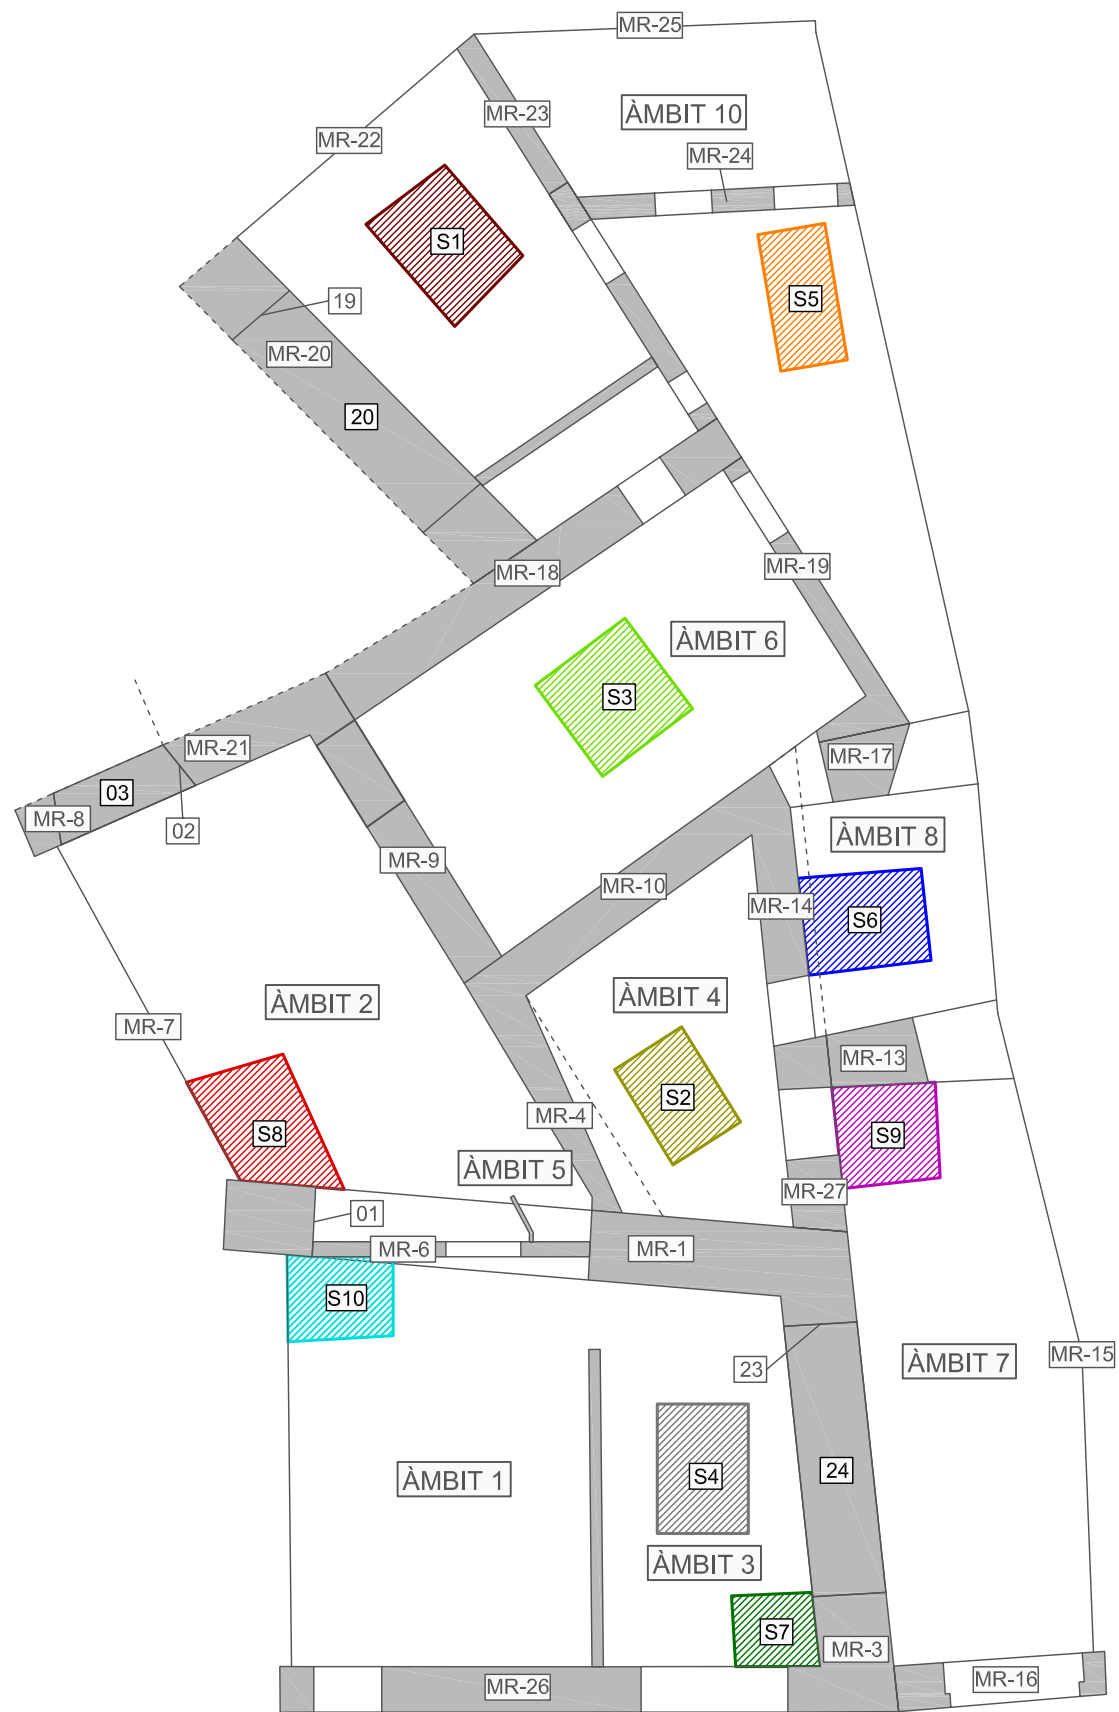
MR-25
MR-23
ÀMBIT 10
MR-22
MR-24
S1
S5
19
MR-20
20
MR-18
MR-19
ÀMBIT 6
S3
MR-21
MR-17
03
MR-8
02
ÀMBIT 8
MR-9
MR-10
MR-14
S6
ÀMBIT 2
ÀMBIT 4
MR-7
MR-13
S2
MR-4
S9
S8
ÀMBIT 5
MR-27
01
MR-6
MR-1
S10
23
ÀMBIT 7
MR-15
S4
24
ÀMBIT 1
ÀMBIT 3
S7
MR-3
MR-26
MR-16